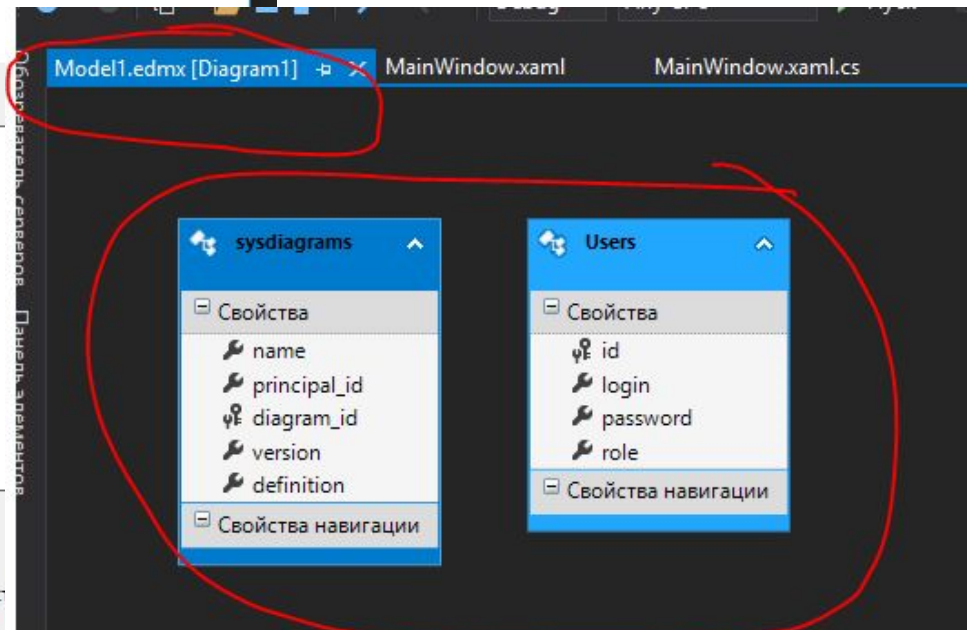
Model1.edmx [Diagram1]
MainWindow.xaml
MainWindow.xaml.cs

Обозреватель серверов
Панель элементов

sysdiagrams
Свойства
name
principal_id
diagram_id
version
definition
Свойства навигации

Users
Свойства
id
login
password
role
Свойства навигации